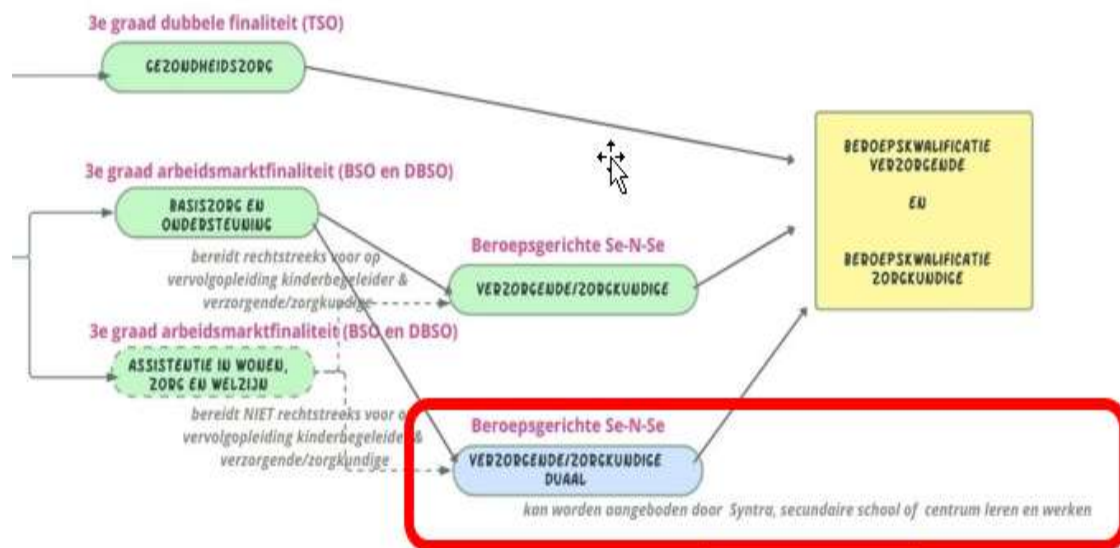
3e graad dubbele finaliteit (TSO)

GEZONDHEIDSZORG

BEROEPSKWALIFICATIE VERZORGENDE

EN

BEROEPSKWALIFICATIE ZORGKUNDIGE

3e graad arbeidsmarktfinaliteit (BSO en DBSO)

BASISZORG EN ONDERSTEUNING

bereidt rechtstreeks voor op vervolgopleiding kinderbegeleider & verzorgende/zorgkundige

Beroepsgerichte Se-N-Se

VERZORGENDE/ZORGKUNDIGE

3e graad arbeidsmarktfinaliteit (BSO en DBSO)

ASSISTENTIE IN WONEN, ZORG EN WELZIJN

bereidt NIET rechtstreeks voor op vervolgopleiding kinderbegeleider & verzorgende/zorgkundige

Beroepsgerichte Se-N-Se

VERZORGENDE/ZORGKUNDIGE DUAAL

kan worden aangeboden door Syntra, secundaire school of centrum leren en werken